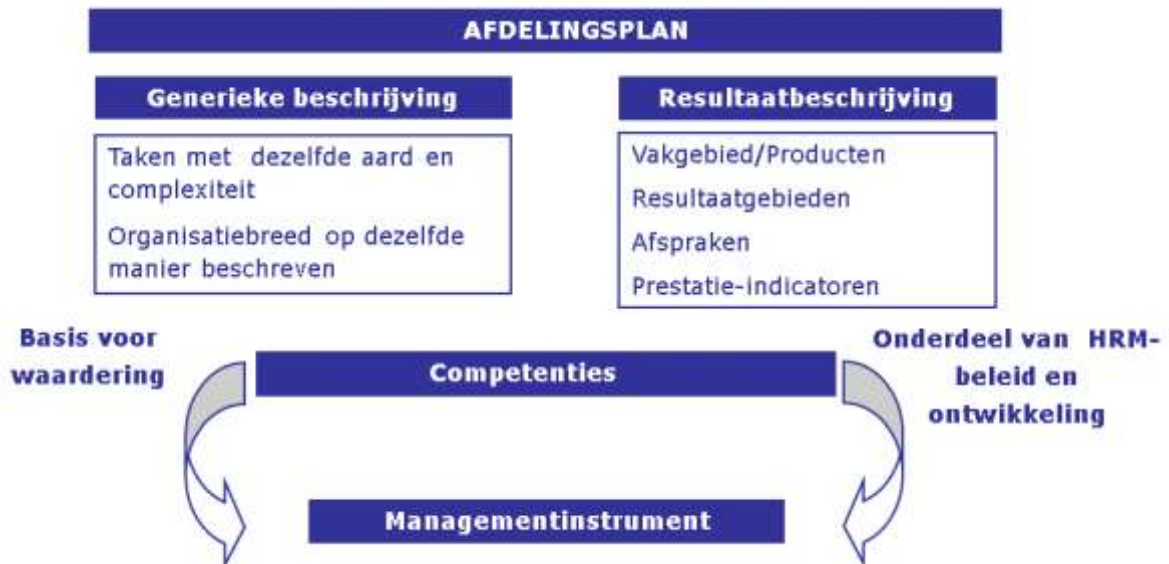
AFDELINGSPLAN

Generieke beschrijving

Taken met dezelfde aard en complexiteit

Organisatiebreed op dezelfde manier beschreven

Resultaatbeschrijving

Vakgebied/Producten

Resultaatgebieden

Afspraken

Prestatie-indicatoren

Basis voor waardering

Competenties

Onderdeel van HRM-beleid en ontwikkeling

Managementinstrument